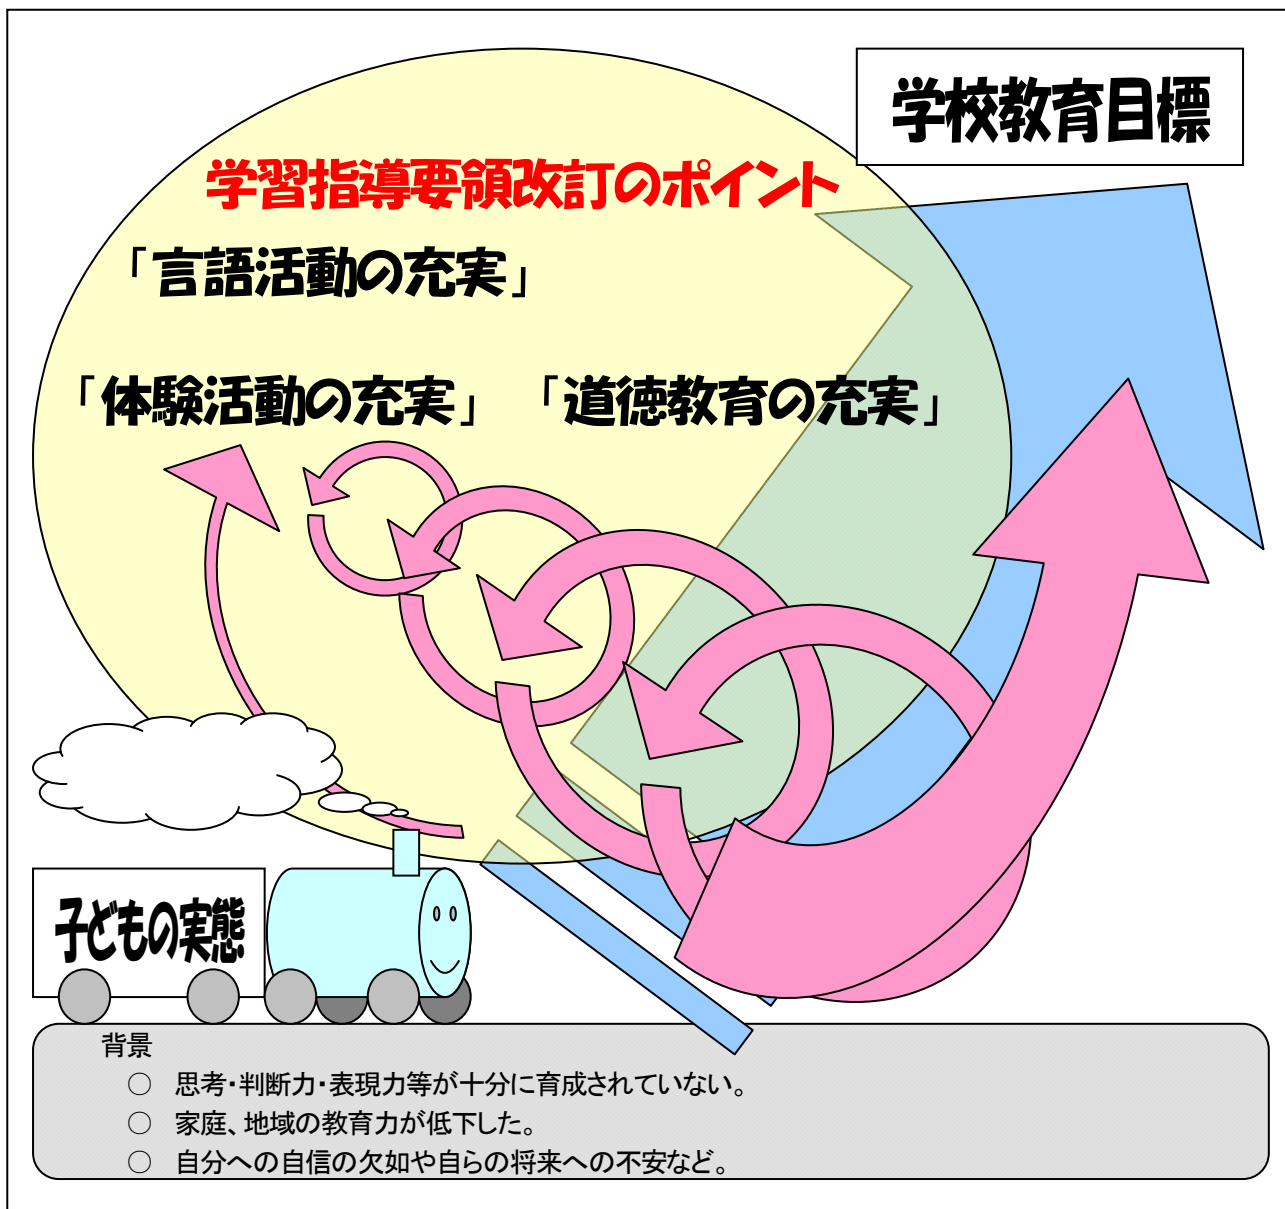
学校教育目標

学習指導要領改訂のポイント

「言語活動の充実」

「体験活動の充実」 「道徳教育の充実」

子どもの実態

背景
○ 思考・判断力・表現力等が十分に育成されていない。
○ 家庭、地域の教育力が低下した。
○ 自分への自信の欠如や自らの将来への不安など。